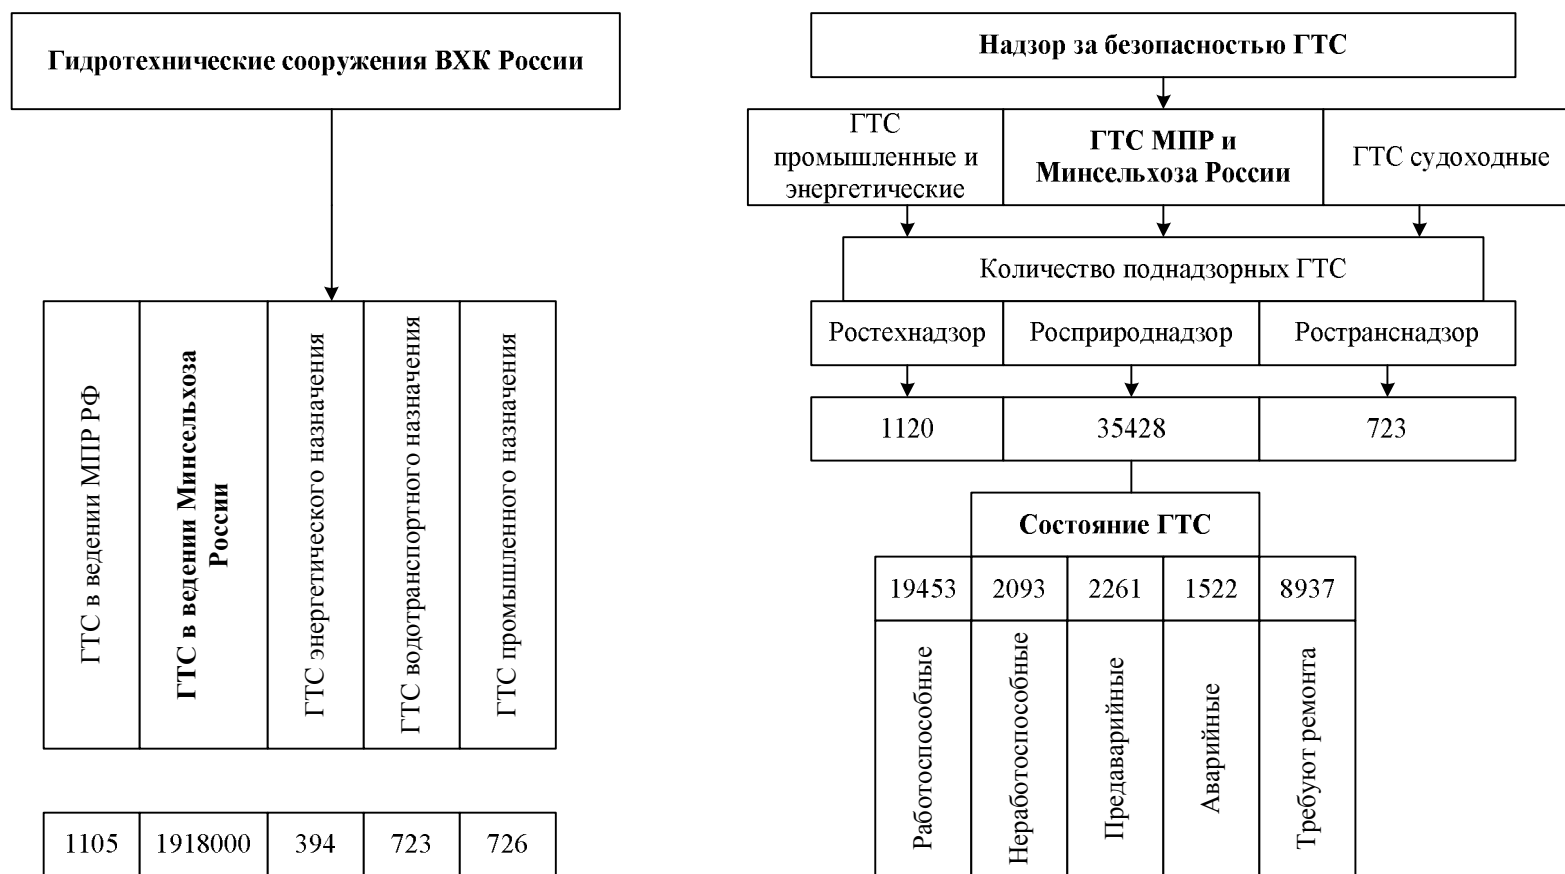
Гидротехнические сооружения ВХК России

ГТС в ведении МПР РФ

ГТС в ведении Минсельхоза России

ГТС энергетического назначения

ГТС водотранспортного назначения

ГТС промышленного назначения

| 1105 | 1918000 | 394 | 723 | 726 |
|---|---|---|---|---|

Надзор за безопасностью ГТС

ГТС промышленные и энергетические

ГТС МПР и Минсельхоза России

ГТС судоходные

Количество поднадзорных ГТС

| Ростехнадзор | Росприроднадзор | Ространснадзор |
|---|---|---|
| 1120 | 35428 | 723 |

Состояние ГТС

| 19453 | 2093 | 2261 | 1522 | 8937 |
|---|---|---|---|---|
| Работоспособные | Неработоспособные | Предаварийные | Аварийные | Требуют ремонта |